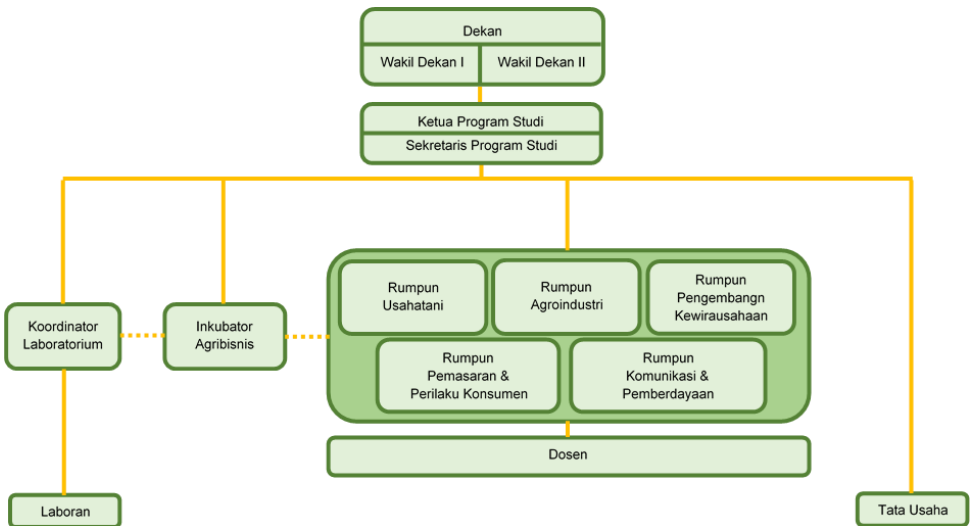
Dekan

Wakil Dekan I

Wakil Dekan II

Ketua Program Studi

Sekretaris Program Studi

Koordinator Laboratorium

Inkubator Agribisnis

Rumpun Usahatani

Rumpun Agroindustri

Rumpun Pengembangn Kewirausahaan

Rumpun Pemasaran & Perilaku Konsumen

Rumpun Komunikasi & Pemberdayaan

Dosen

Laboran

Tata Usaha